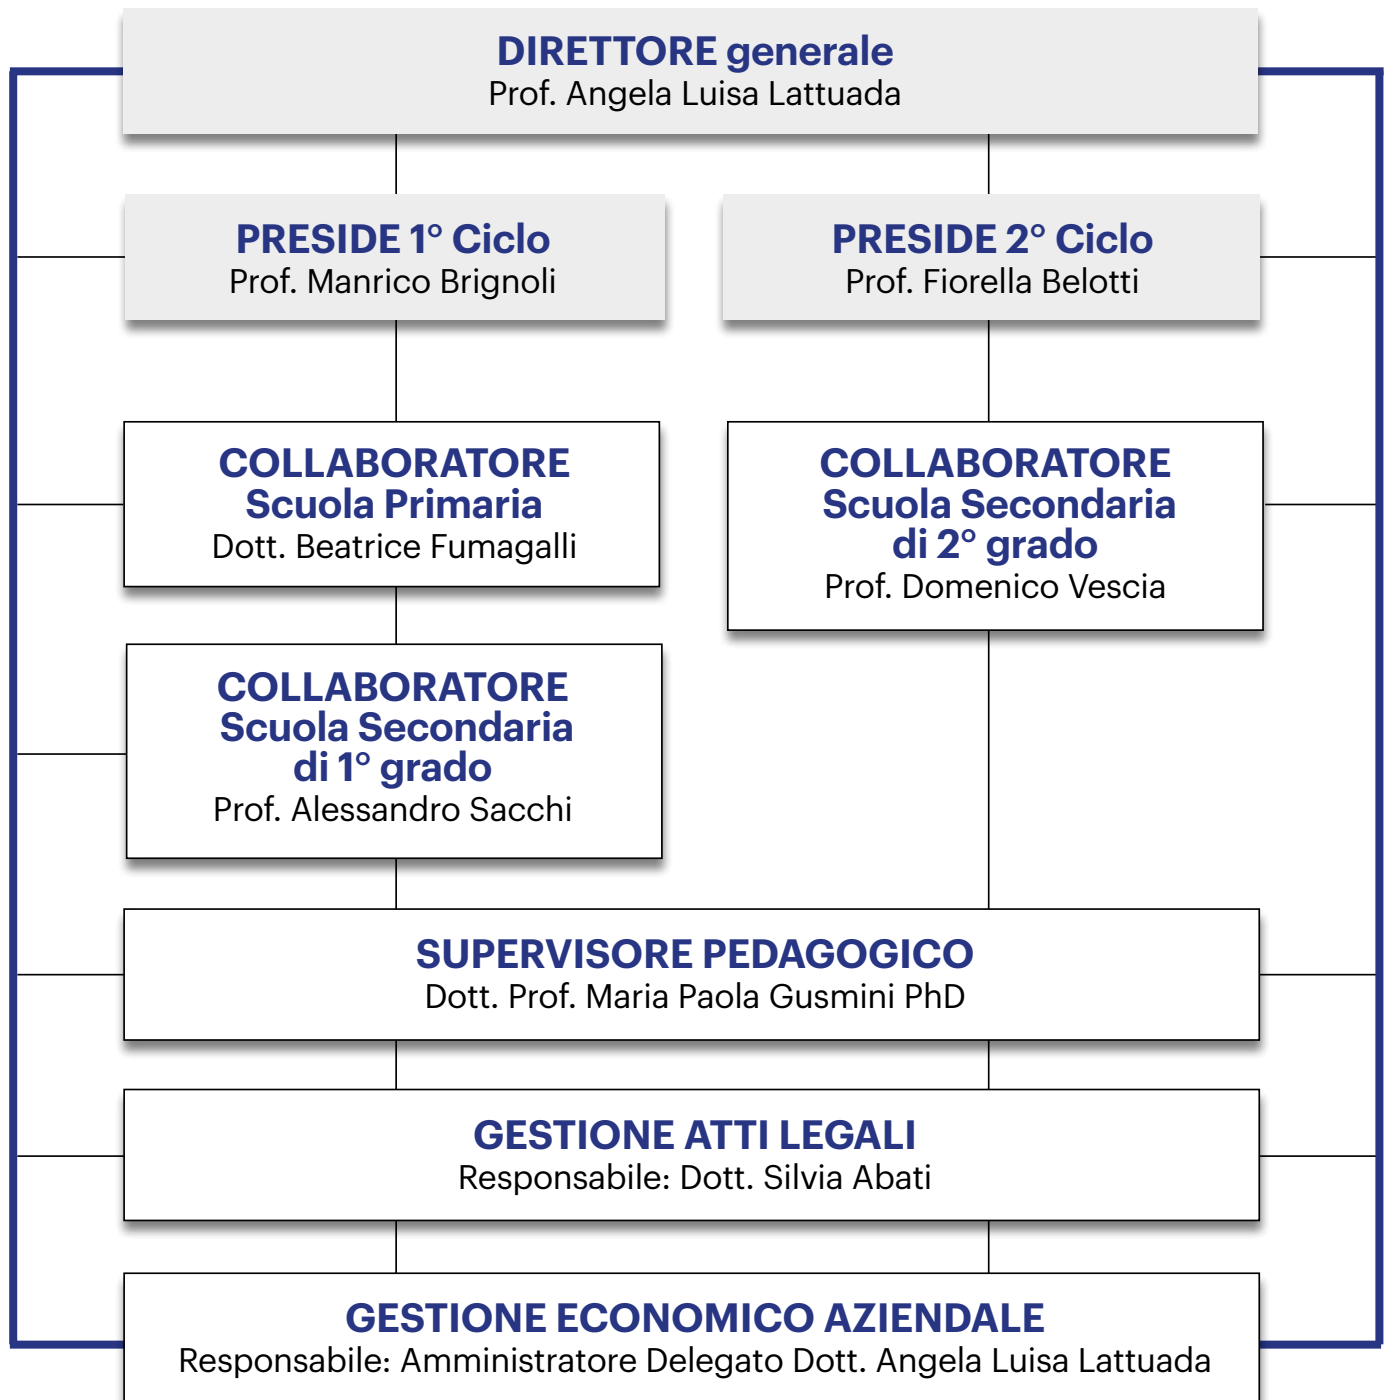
DIRETTORE generale
Prof. Angela Luisa Lattuada

PRESIDE 1° Ciclo
Prof. Manrico Brignoli

PRESIDE 2° Ciclo
Prof. Fiorella Belotti

COLLABORATORE
Scuola Primaria
Dott. Beatrice Fumagalli

COLLABORATORE
Scuola Secondaria
di 2° grado
Prof. Domenico Vescia

COLLABORATORE
Scuola Secondaria
di 1° grado
Prof. Alessandro Sacchi

SUPERVISORE PEDAGOGICO
Dott. Prof. Maria Paola Gusmini PhD

GESTIONE ATTI LEGALI
Responsabile: Dott. Silvia Abati

GESTIONE ECONOMICO AZIENDALE
Responsabile: Amministratore Delegato Dott. Angela Luisa Lattuada